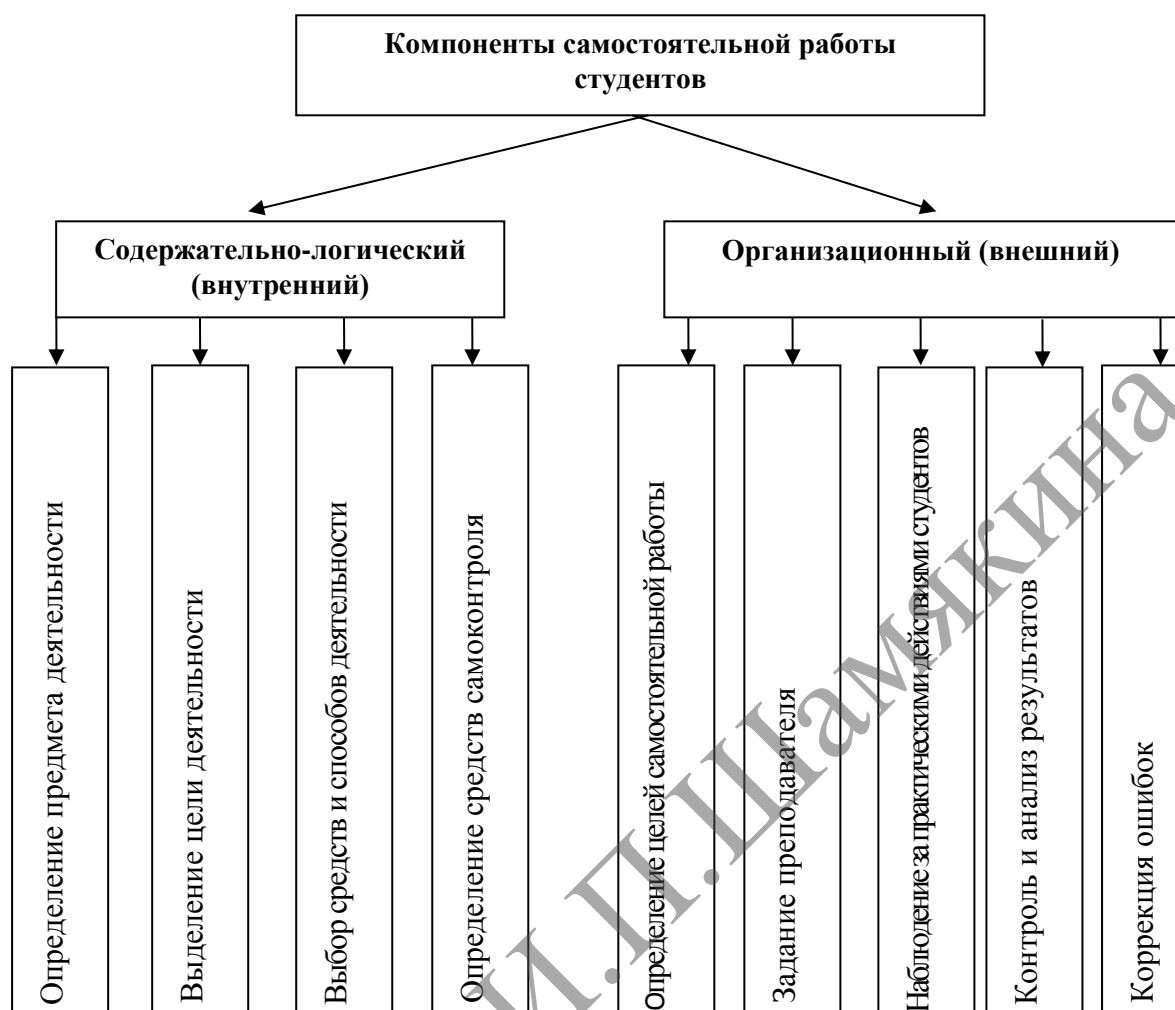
Компоненты самостоятельной работы студентов

Содержательно-логический (внутренний)

Организационный (внешний)

Определение предмета деятельности

Выделение цели деятельности

Выбор средств и способов деятельности

Определение средств самоконтроля

Определение целей самостоятельной работы

Задание преподавателя

Наблюдение за практическими действиями студентов

Контроль и анализ результатов

Коррекция ошибок

И.П.Шамякина